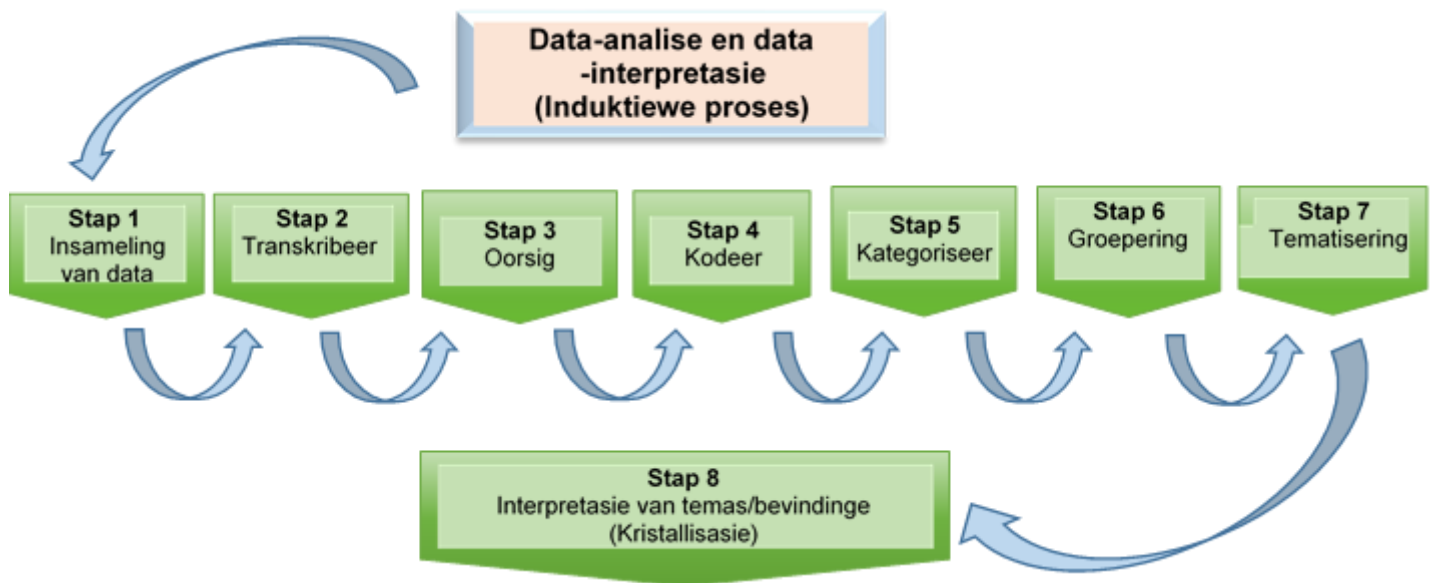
Data-analise en data -interpretasie (Induktiewe proses)

Stap 1
Insameling van data

Stap 2
Transkribeer

Stap 3
Oorsig

Stap 4
Kodeer

Stap 5
Kategoriseer

Stap 6
Groepering

Stap 7
Tematisering

Stap 8
Interpretasie van temas/bevindinge
(Kristallisasie)